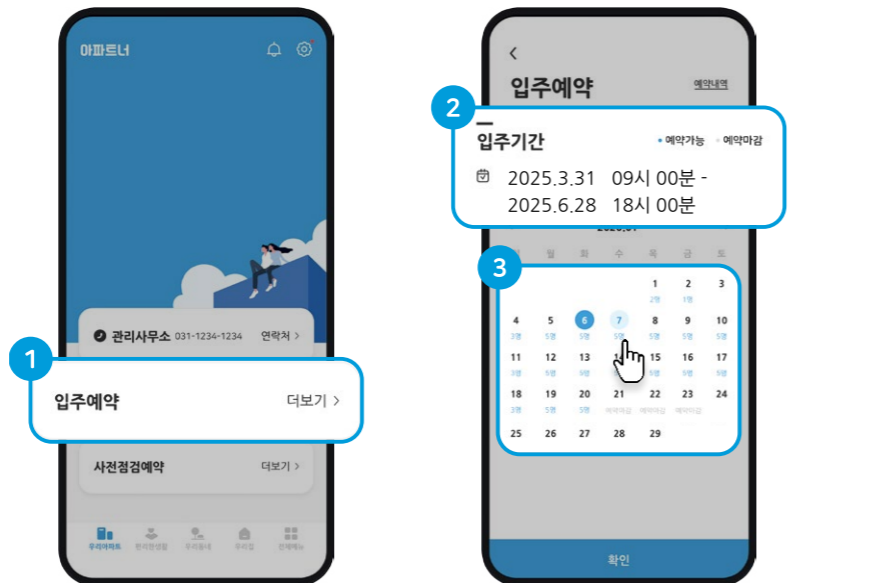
아파트너

관리사무소 031-1234-1234 연락처 >

1

입주예약 더보기 >

사전점검예약 더보기 >

우리아파트 편리한생활 우리동네 우리집 전체메뉴

<

입주예약

예약내역

2

입주기간

• 예약가능 • 예약마감

2025.3.31 09시 00분 -
2025.6.28 18시 00분

3

일 월 화 수 목 금 토

| | | | | | | |
|---|---|---|---|---|---|---|
| | | | | 1 2명 | 2 1명 | 3 |
| 4 3명 | 5 5명 | 6 5명 | 7 5명 | 8 5명 | 9 5명 | 10 5명 |
| 11 5명 | 12 5명 | 13 | | 15 5명 | 16 5명 | 17 5명 |
| 18 3명 | 19 5명 | 20 5명 | 21 예약마감 | 22 예약마감 | 23 예약마감 | 24 |
| 25 | 26 | 27 | 28 | 29 | | |

확인